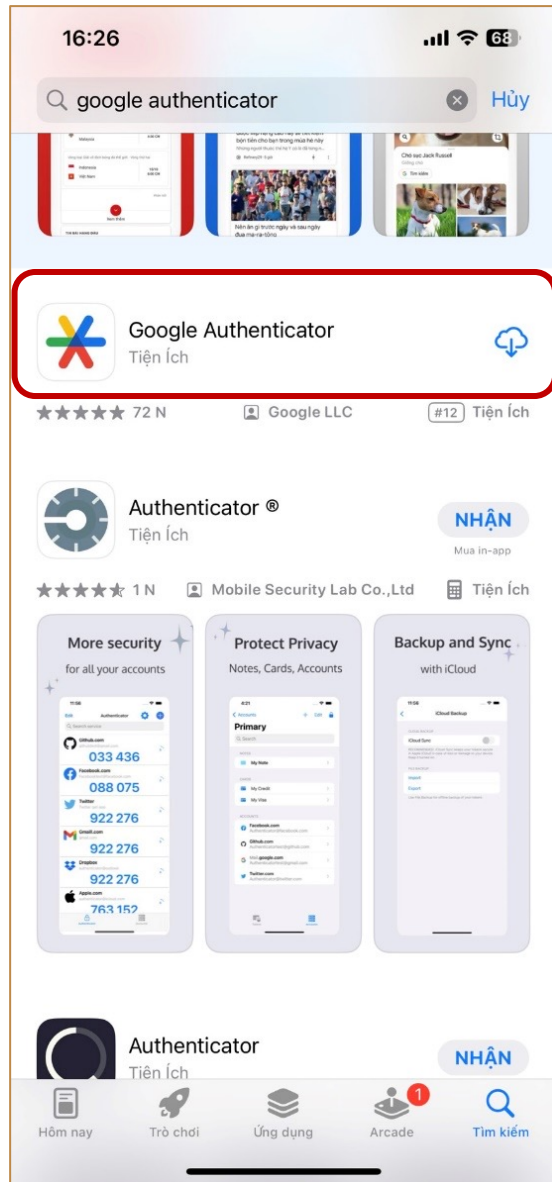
16:26

68

google authenticator

Hủy

Nên ăn gì trước ngày và sau ngày đua ma-ra-tông

Google Authenticator

Tiện Ích

★★★★★ 72 N

Google LLC

#12 Tiện Ích

Authenticator ®

Tiện Ích

NHẬN

Mua in-app

★★★★★ 1 N

Mobile Security Lab Co.,Ltd

Tiện Ích

More security

for all your accounts

Github.com

033 436

Facebook.com

088 075

Twitter

922 276

Gmail.com

922 276

Dropbox

922 276

Apple.com

763 152

Protect Privacy

Notes, Cards, Accounts

Primary

My Note

My Credit

My Visa

Facebook.com

Github.com

google.com

Twitter.com

Backup and Sync

with iCloud

iCloud Backup

iCloud Sync

Import

Export

Authenticator

Tiện Ích

NHẬN

Hôm nay

Trò chơi

Ứng dụng

1

Arcade

Tìm kiếm